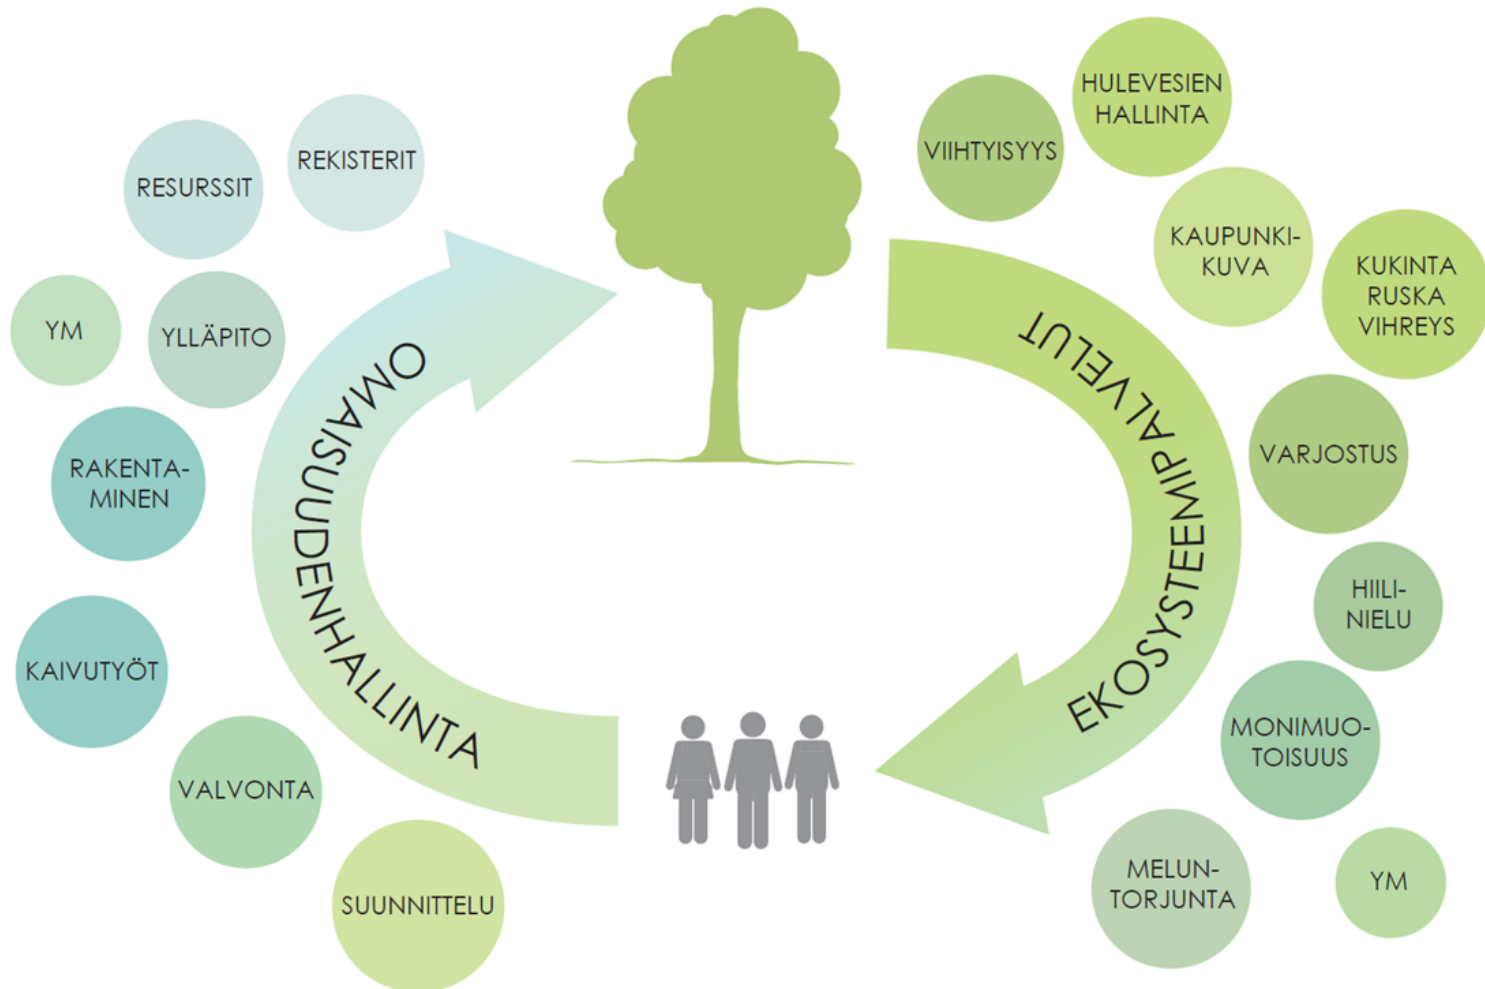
REKISTERIT
RESURSSIT
YM
YLLÄPITO
RAKENTAMINEN
KAIVUTYÖT
VALVONTA
SUUNNITTELU

OMAISUUDENHALLINTA

EKOSYSTEEMIPALVELUT

VIIHTYISYYS
HULEVESIEN HALLINTA
KAUPUNKIKUVA
KUKINTA RUSKA VIHREYS
VARJOSTUS
HIILINIELU
MONIMUOTOISUUS
MELUNTORJUNTA
YM